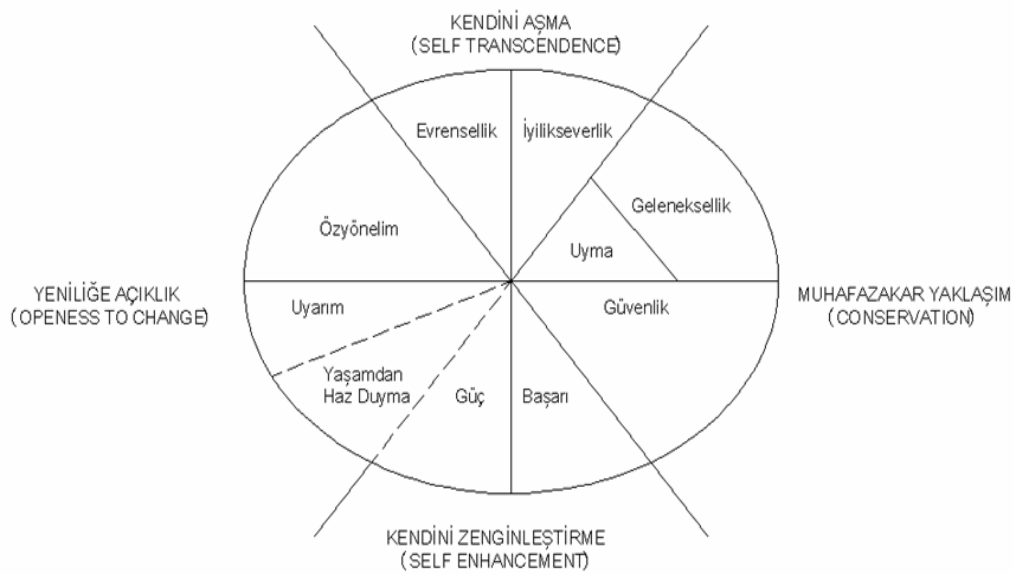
KENDİNİ AŞMA
(SELF TRANSCENDENCE)

Evrensellik

İyilikseverlik

Geleneksellik

Özyönelim

Uyma

YENİLİĞE AÇIKLIK
(OPENESS TO CHANGE)

Uyarım

Güvenlik

MUHAFAZAKAR YAKLAŞIM
(CONSERVATION)

Yaşamdan Haz Duyma

Güç

Başarı

KENDİNİ ZENGİNLEŞTİRME
(SELF ENHANCEMENT)